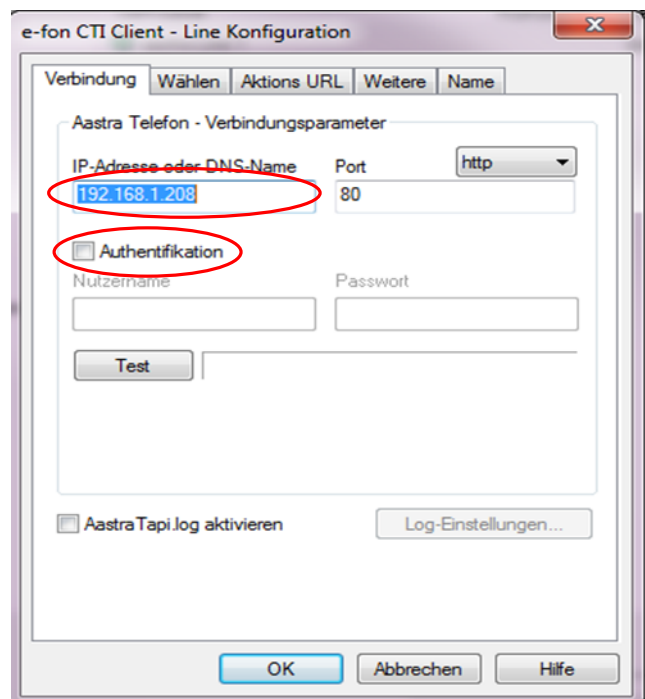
e-fon CTI Client - Line Konfiguration

Verbindung | Wählen | Aktions URL | Weitere | Name

Aastra Telefon - Verbindungsparameter

IP-Adresse oder DNS-Name
192.168.1.208

Port
80

http

Authentifikation

Nutzername

Passwort

Test

AastraTapi.log aktivieren

Log-Einstellungen...

OK

Abbrechen

Hilfe